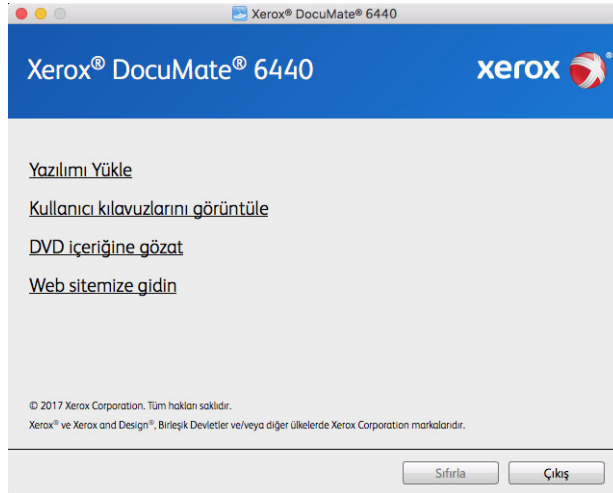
Xerox® DocuMate® 6440

Xerox® DocuMate® 6440

xerox ®

Yazılımı Yükle

Kullanıcı kılavuzlarını görüntüle

DVD içeriğine gözat

Web sitemize gidin

© 2017 Xerox Corporation. Tüm hakları saklıdır.

Xerox® ve Xerox and Design®, Birleşik Devletler ve/veya diğer ülkelerde Xerox Corporation markalarıdır.

Sıfırla

Çıkış